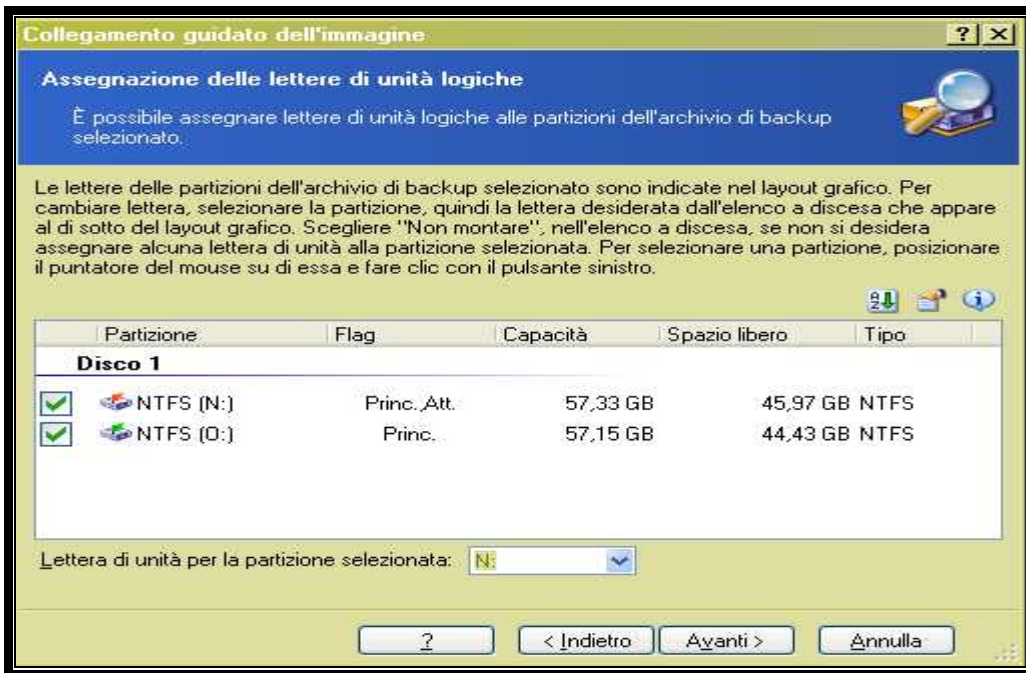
Collegamento guidato dell'immagine

?

Assegnazione delle lettere di unità logiche

È possibile assegnare lettere di unità logiche alle partizioni dell'archivio di backup selezionato.

Le lettere delle partizioni dell'archivio di backup selezionato sono indicate nel layout grafico. Per cambiare lettera, selezionare la partizione, quindi la lettera desiderata dall'elenco a discesa che appare al di sotto del layout grafico. Scegliere "Non montare", nell'elenco a discesa, se non si desidera assegnare alcuna lettera di unità alla partizione selezionata. Per selezionare una partizione, posizionare il puntatore del mouse su di essa e fare clic con il pulsante sinistro.

| Partizione | Flag | Capacità | Spazio libero | Tipo |
|---|---|---|---|---|
| Disco 1 | | | | |
| NTFS (N:) | Princ.,Att. | 57,33 GB | 45,97 GB | NTFS |
| NTFS (O:) | Princ. | 57,15 GB | 44,43 GB | NTFS |

Lettera di unità per la partizione selezionata: N:

? | < Indietro | Avanti > | Annulla